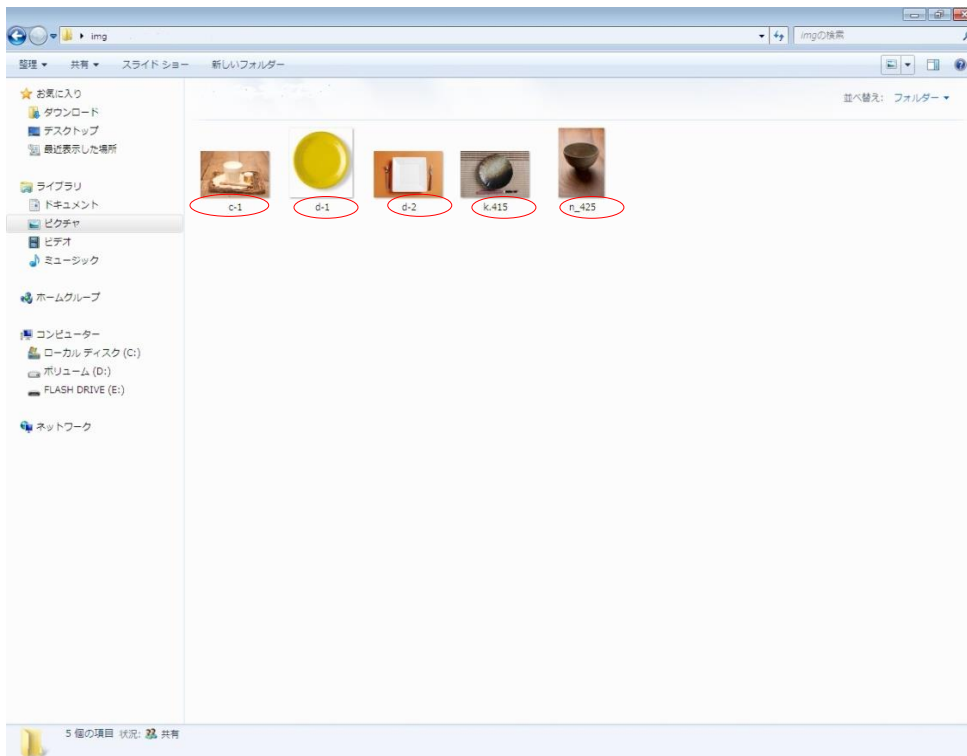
img

imgの検索

整理 ▾ 共有 ▾ スライド ショー 新しいフォルダー

並べ替え: フォルダー ▾

お気に入り
ダウンロード
デスクトップ
最近表示した場所

ライブラリ
ドキュメント
ピクチャ
ビデオ
ミュージック

ホームグループ

コンピューター
ローカル ディスク (C:)
ボリューム (D:)
FLASH DRIVE (E:)

ネットワーク

c-1
d-1
d-2
k_415
n_425

5 個の項目 状況: 共有